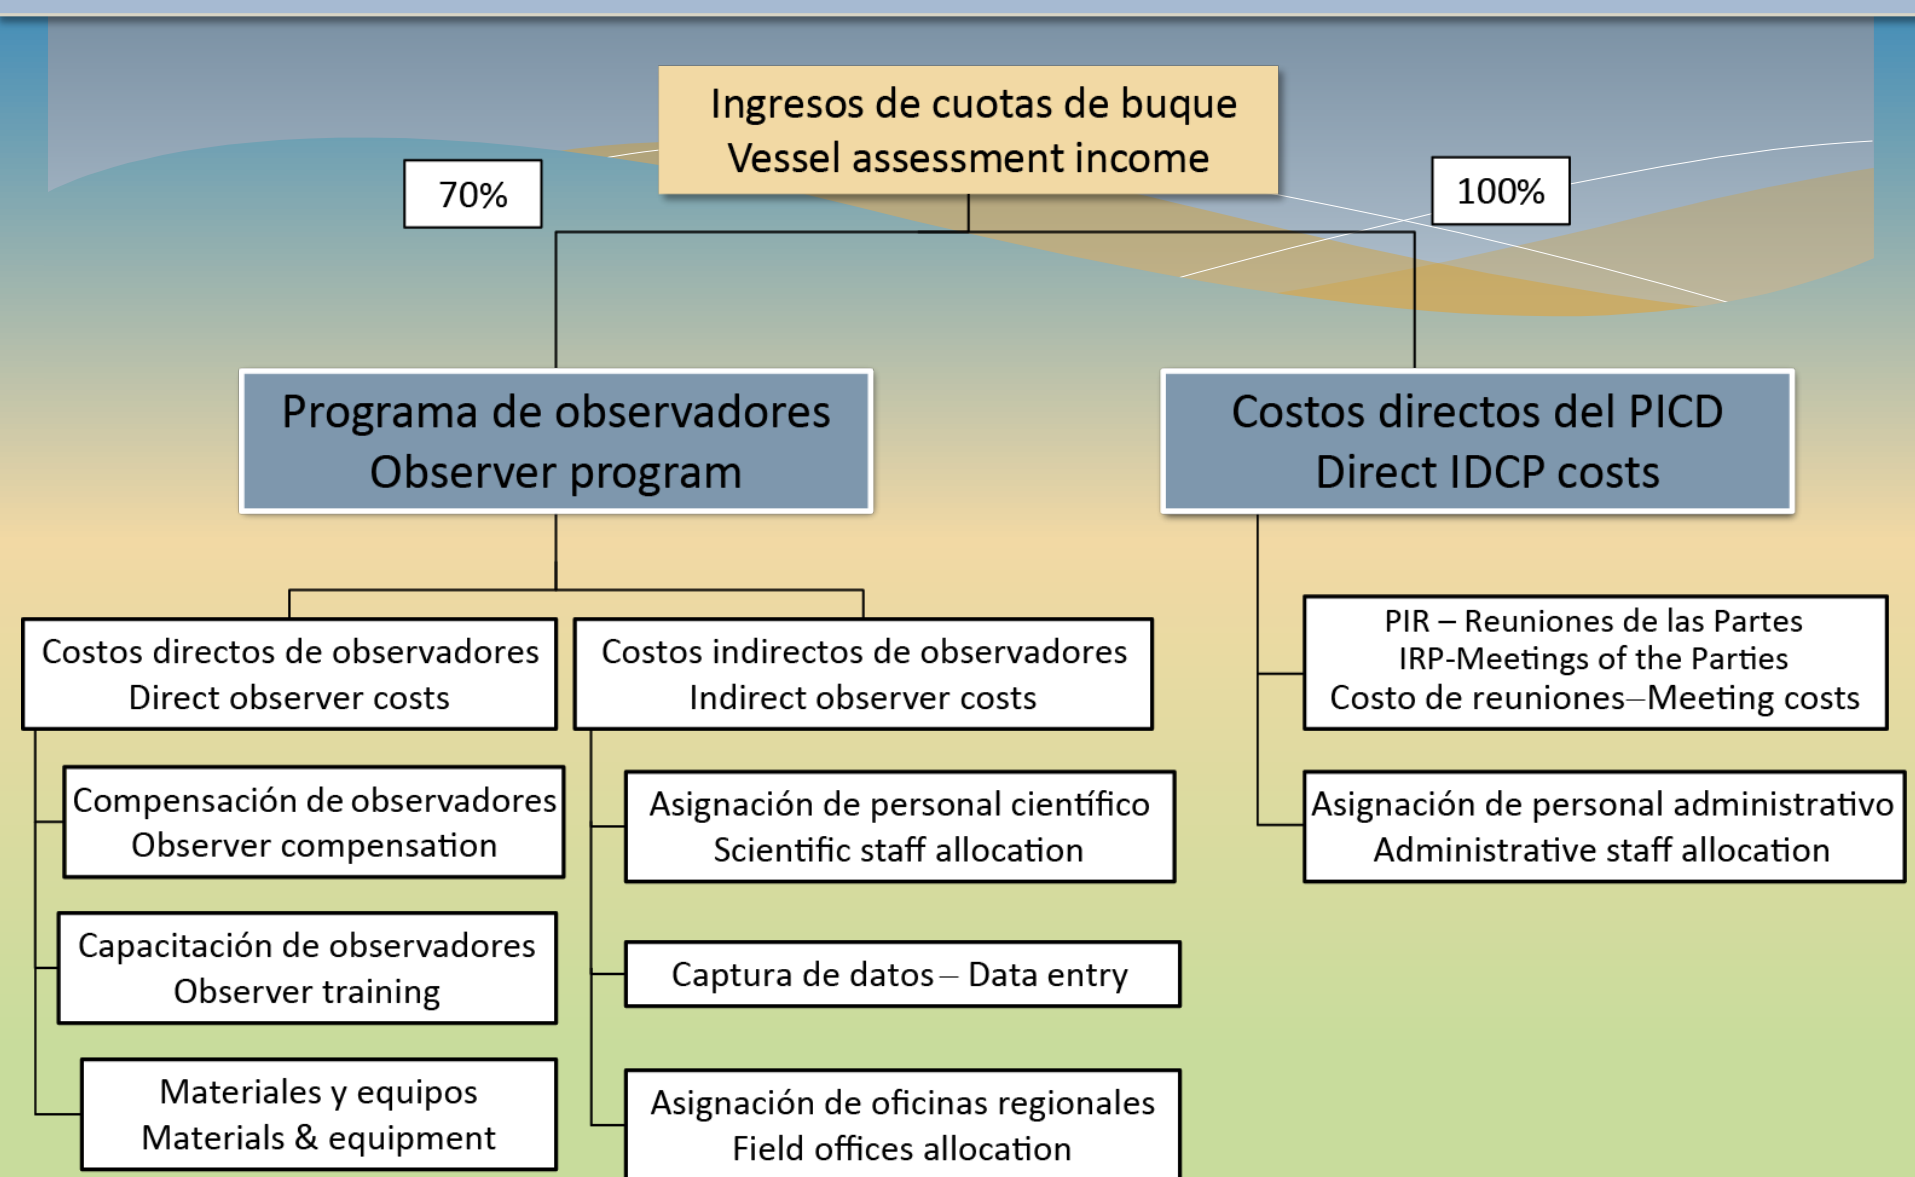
Ingresos de cuotas de buque
Vessel assessment income

70%

100%

Programa de observadores
Observer program

Costos directos del PICD
Direct IDCP costs

Costos directos de observadores
Direct observer costs

Costos indirectos de observadores
Indirect observer costs

PIR – Reuniones de las Partes
IRP-Meetings of the Parties
Costo de reuniones–Meeting costs

Compensación de observadores
Observer compensation

Asignación de personal científico
Scientific staff allocation

Asignación de personal administrativo
Administrative staff allocation

Capacitación de observadores
Observer training

Captura de datos – Data entry

Materiales y equipos
Materials & equipment

Asignación de oficinas regionales
Field offices allocation